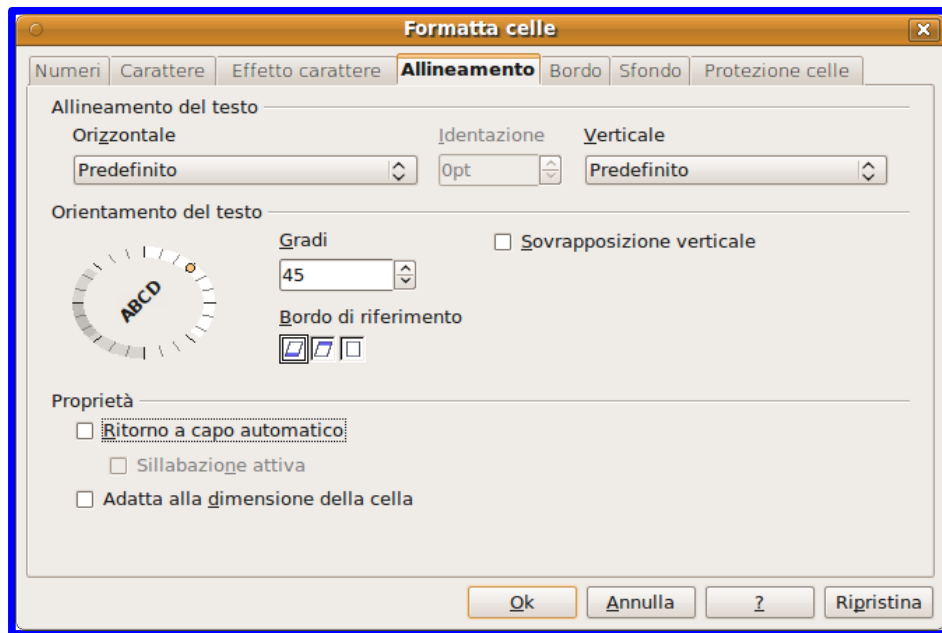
Formatta celle

Numeri | Carattere | Effetto carattere | Allineamento | Bordo | Sfondo | Protezione celle

Allineamento del testo

Orizzontale
Predefinito

Identazione
0pt

Verticale
Predefinito

Orientamento del testo

ABCD

Gradi
45

Sovrapposizione verticale

Bordo di riferimento

Proprietà

Ritorno a capo automatico

Sillabazione attiva

Adatta alla dimensione della cella

Ok
Annulla
?
Ripristina